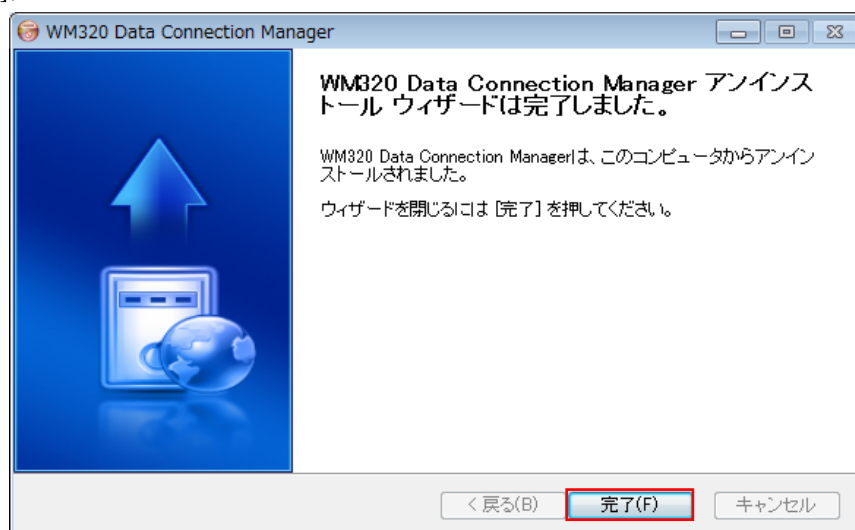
WM320 Data Connection Manager

WM320 Data Connection Manager アンインストール ウィザードは完了しました。

WM320 Data Connection Managerは、このコンピュータからアンインストールされました。

ウィザードを閉じるには [完了] を押してください。

< 戻る(B)

完了(F)

キャンセル